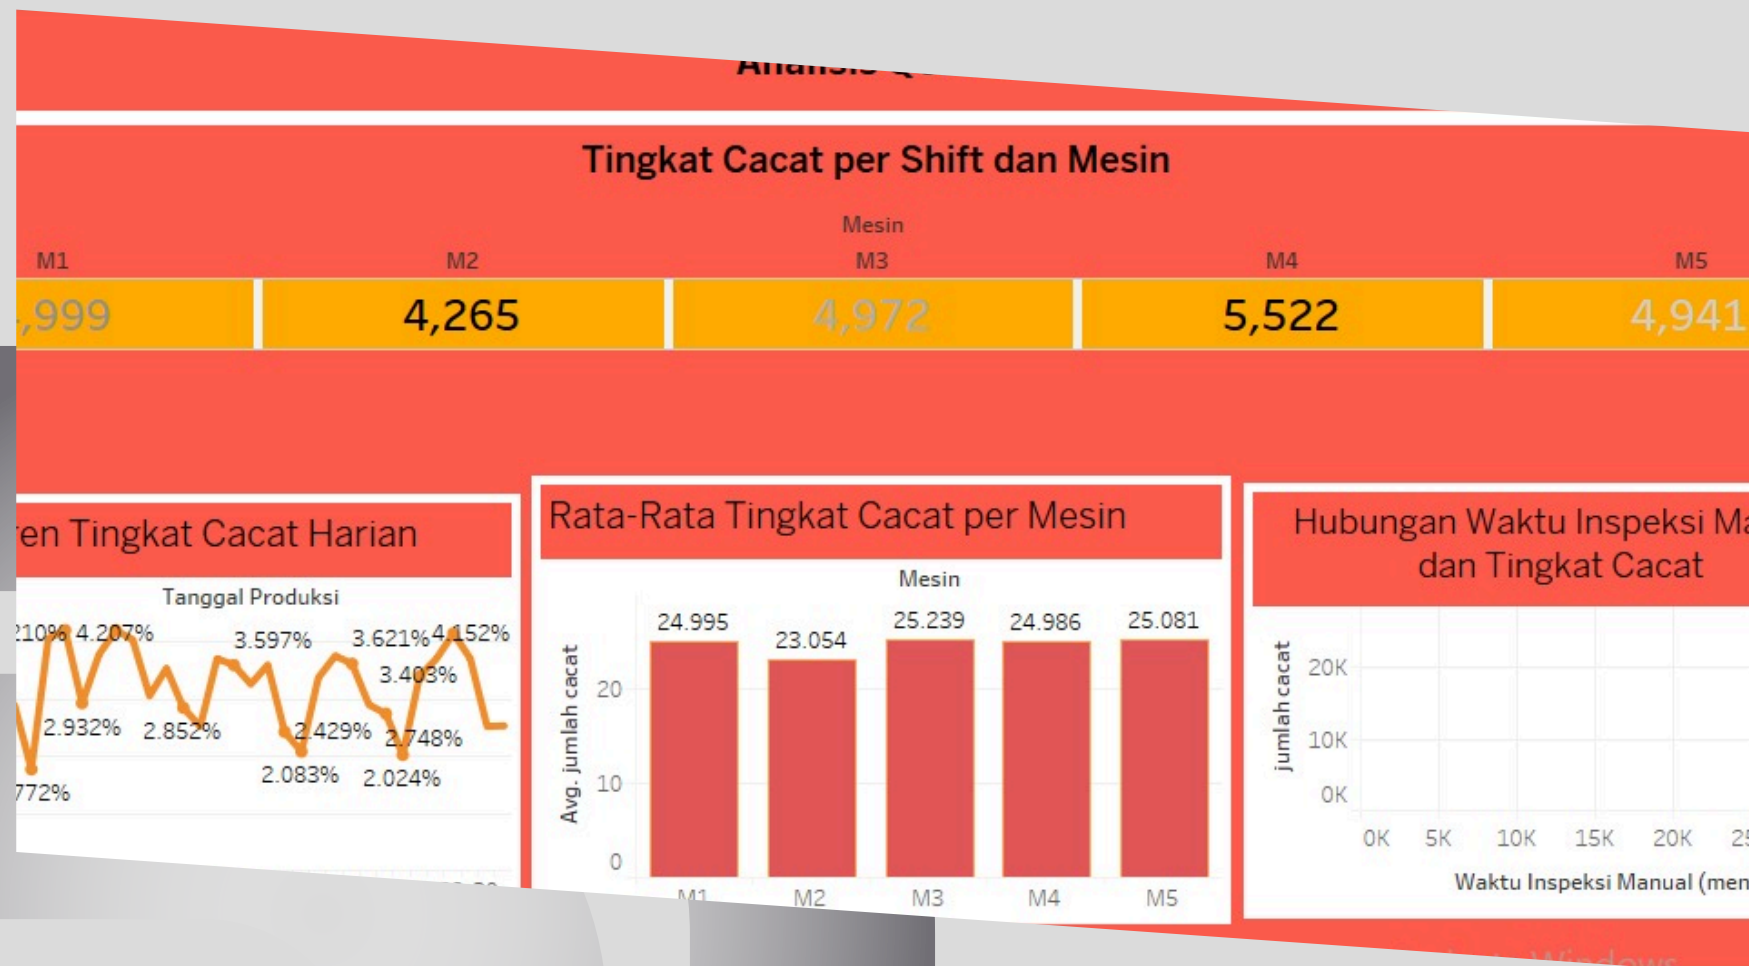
Analisis Q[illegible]

Tingkat Cacat per Shift dan Mesin

Mesin

| M1 | M2 | M3 | M4 | M5 |
|---|---|---|---|---|
| ,999 | 4,265 | 4,972 | 5,522 | 4,941 |

ren Tingkat Cacat Harian

Tanggal Produksi

210% 4.207% 3.597% 3.621% 4.152% 3.403% 2.932% 2.852% 2.429% 2.748% 2.083% 2.024% 772%

Rata-Rata Tingkat Cacat per Mesin

Mesin

24.995 23.054 25.239 24.986 25.081

Avg. jumlah cacat

20
10
0

M1 M2 M3 M4 M5

Hubungan Waktu Inspeksi Ma dan Tingkat Cacat

jumlah cacat

20K
10K
0K

0K 5K 10K 15K 20K 25

Waktu Inspeksi Manual (men